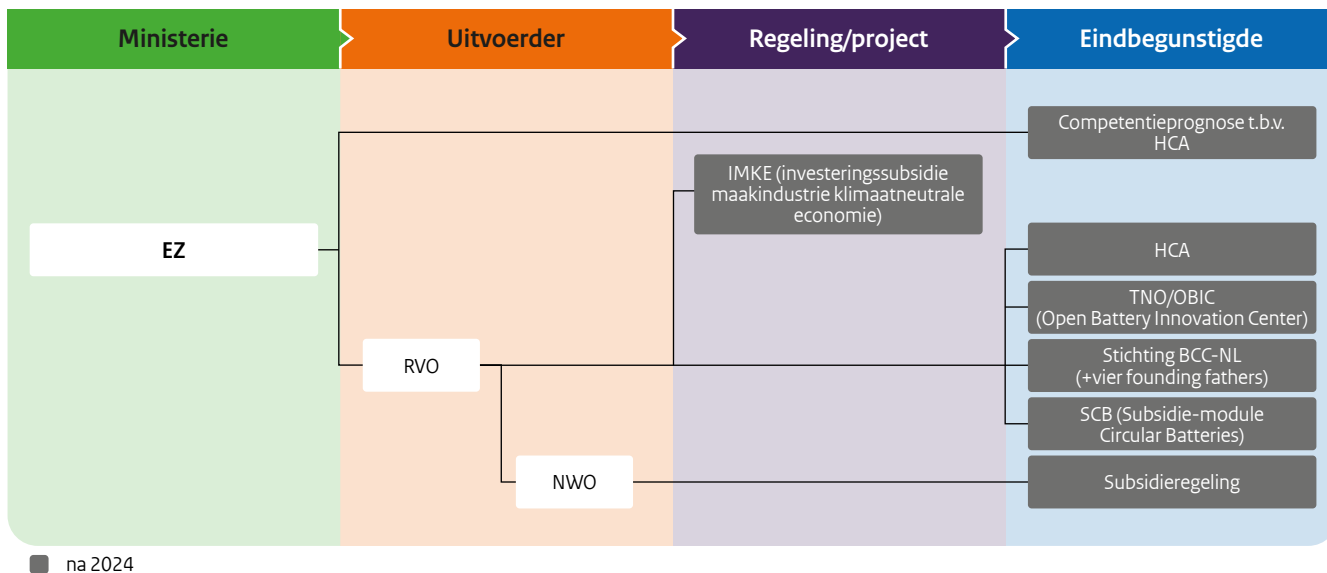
Ministerie

Uitvoerder

Regeling/project

Eindbegunstigde

EZ

RVO

NWO

IMKE (investeringssubsidie maakindustrie klimaatneutrale economie)

Competentieprognose t.b.v. HCA

HCA

TNO/OBIC (Open Battery Innovation Center)

Stichting BCC-NL (+vier founding fathers)

SCB (Subsidie-module Circular Batteries)

Subsidieregeling

na 2024